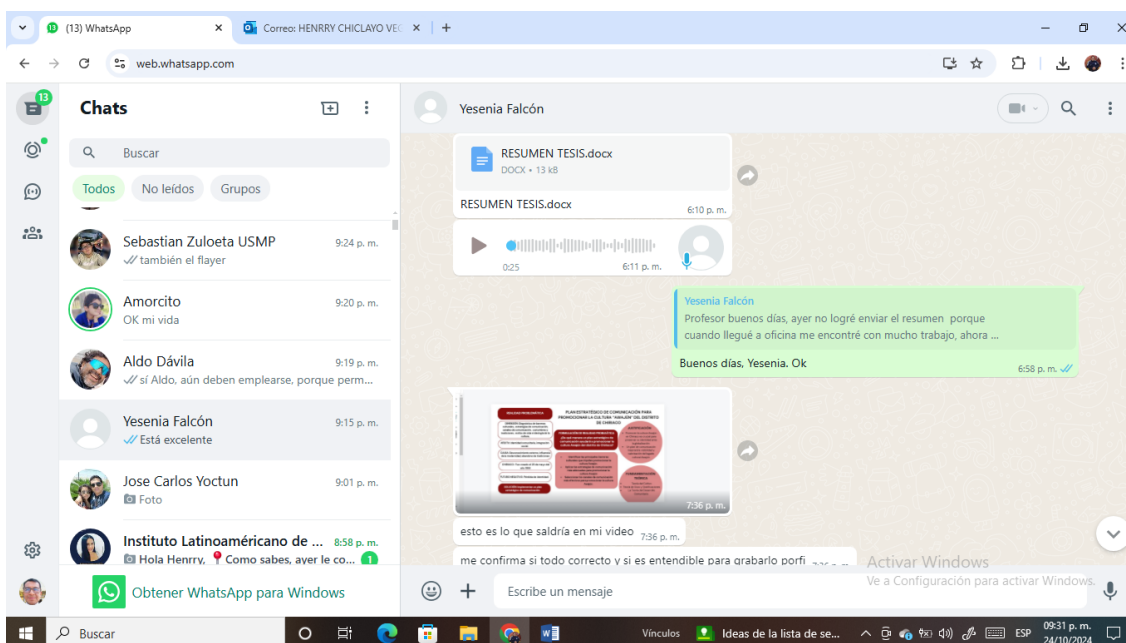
(13) WhatsApp
Correo: HENRRY CHICLAYO VE
web.whatsapp.com

13
Chats
Buscar
Todos No leídos Grupos

Sebastian Zuloeta USMP 9:24 p. m.
también el flayer

Amorcito 9:20 p. m.
OK mi vida

Aldo Dávila 9:19 p. m.
sí Aldo, aún deben emplearse, porque perm...

Yesenia Falcón 9:15 p. m.
Está excelente

Jose Carlos Yoctun 9:01 p. m.
Foto

Instituto Latinoaméricano de ... 8:58 p. m.
Hola Henrry, Como sabes, ayer le co... 1

Obtener WhatsApp para Windows

Yesenia Falcón

RESUMEN TESIS.docx
DOCX • 13 kB
RESUMEN TESIS.docx 6:10 p. m.

0:25 6:11 p. m.

Yesenia Falcón
Profesor buenos días, ayer no logré enviar el resumen porque cuando llegué a oficina me encontré con mucho trabajo, ahora ...
Buenos días, Yesenia. Ok 6:58 p. m.

7:36 p. m.

esto es lo que saldría en mi video 7:36 p. m.

me confirma si todo correcto y si es entendible para grabarlo porfi

Activar Windows
Ve a Configuración para activar Windows.

Escribe un mensaje

Buscar
Vínculos
Ideas de la lista de se...
ESP
09:31 p. m.
24/10/2024